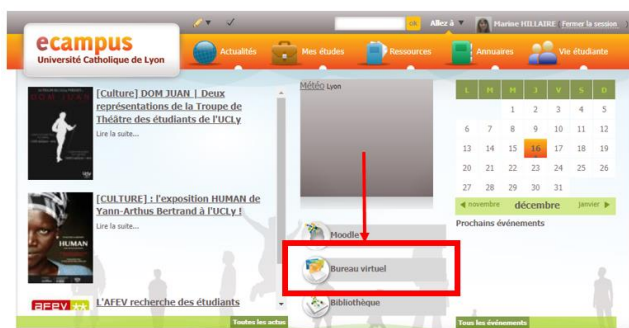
ok Allez à Marine HILLAIRE Fermer la session

ecampus
Université Catholique de Lyon

Actualités Mes études Ressources Annuaires Vie étudiante

[Culture] DOM JUAN | Deux représentations de la Troupe de Théâtre des étudiants de l'UCLy
Lire la suite...

[CULTURE] : l'exposition HUMAN de Yann-Arthus Bertrand à l'UCLy !
Lire la suite...

HUMAN

AFEV L'AFEV recherche des étudiants

Toutes les actus

Météo Lyon

Moodle

Bureau virtuel

Bibliothèque

| L | M | M | J | V | S | D |
|---|---|---|---|---|---|---|
| | | 1 | 2 | 3 | 4 | 5 |
| 6 | 7 | 8 | 9 | 10 | 11 | 12 |
| 13 | 14 | 15 | 16 | 17 | 18 | 19 |
| 20 | 21 | 22 | 23 | 24 | 25 | 26 |
| 27 | 28 | 29 | 30 | 31 | | |

◄ novembre décembre janvier ►

Prochains événements

Tous les événements